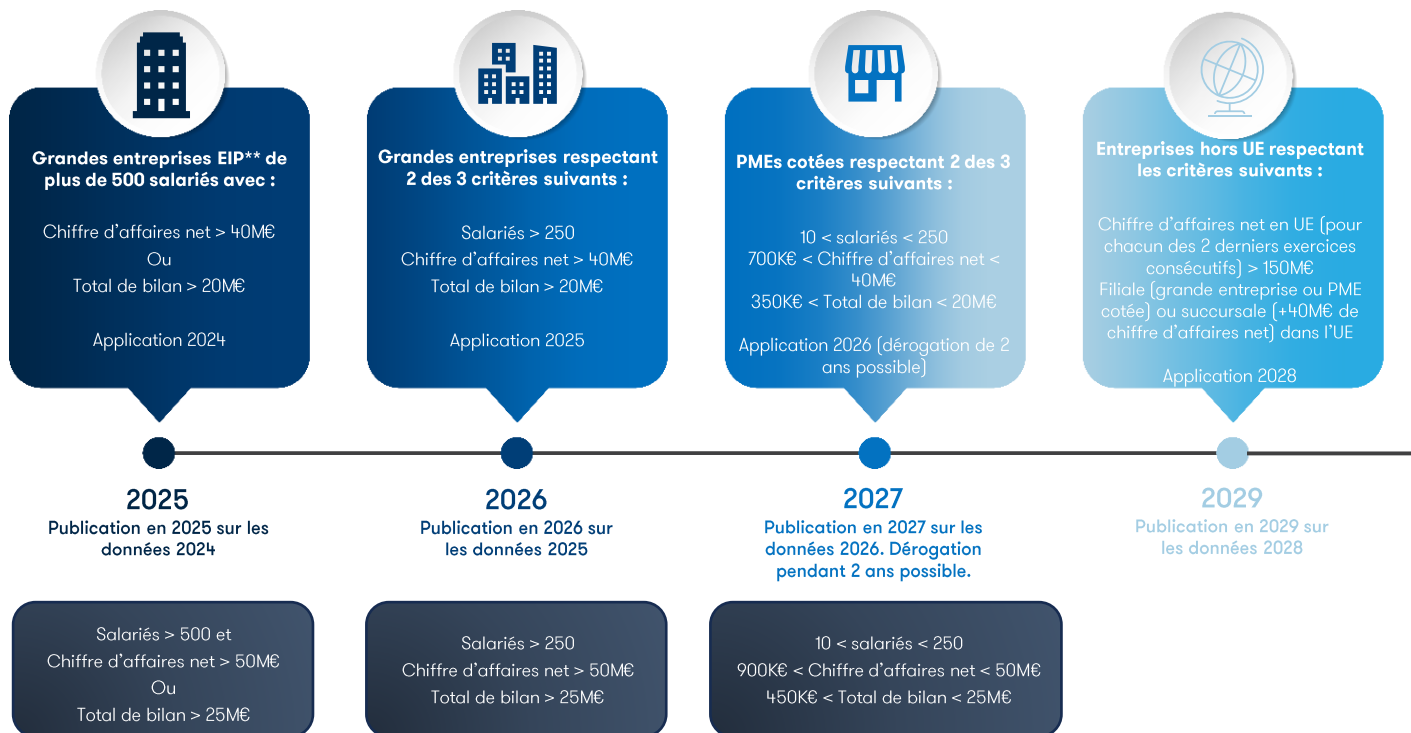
Grandes entreprises EIP** de plus de 500 salariés avec :

Chiffre d'affaires net > 40M€
Ou
Total de bilan > 20M€

Application 2024

Grandes entreprises respectant 2 des 3 critères suivants :

Salariés > 250
Chiffre d'affaires net > 40M€
Total de bilan > 20M€

Application 2025

PMEs cotées respectant 2 des 3 critères suivants :

10 < salariés < 250
700K€ < Chiffre d'affaires net < 40M€
350K€ < Total de bilan < 20M€

Application 2026 (dérogation de 2 ans possible)

Entreprises hors UE respectant les critères suivants :

Chiffre d'affaires net en UE (pour chacun des 2 derniers exercices consécutifs) > 150M€
Filiale (grande entreprise ou PME cotée) ou succursale (+40M€ de chiffre d'affaires net) dans l'UE

Application 2028

2025
Publication en 2025 sur les données 2024

2026
Publication en 2026 sur les données 2025

2027
Publication en 2027 sur les données 2026. Dérogation pendant 2 ans possible.

2029
Publication en 2029 sur les données 2028

Salariés > 500 et
Chiffre d'affaires net > 50M€
Ou
Total de bilan > 25M€

Salariés > 250
Chiffre d'affaires net > 50M€
Total de bilan > 25M€

10 < salariés < 250
900K€ < Chiffre d'affaires net < 50M€
450K€ < Total de bilan < 25M€